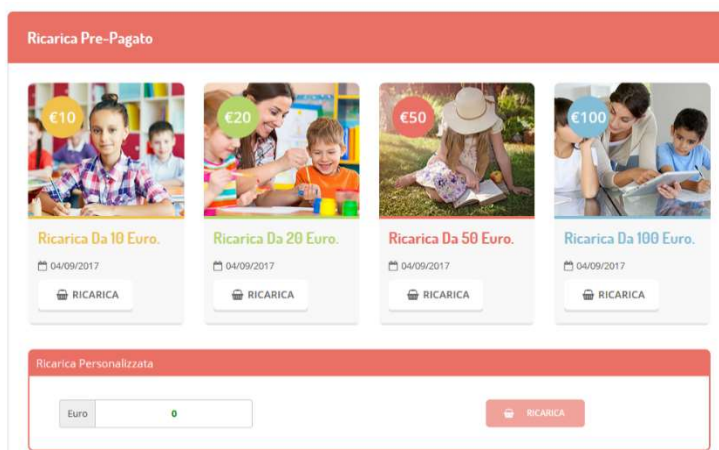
Ricarica Pre-Pagato

€10
Ricarica Da 10 Euro.
04/09/2017
RICARICA

€20
Ricarica Da 20 Euro.
04/09/2017
RICARICA

€50
Ricarica Da 50 Euro.
04/09/2017
RICARICA

€100
Ricarica Da 100 Euro.
04/09/2017
RICARICA

Ricarica Personalizzata

Euro 0

RICARICA